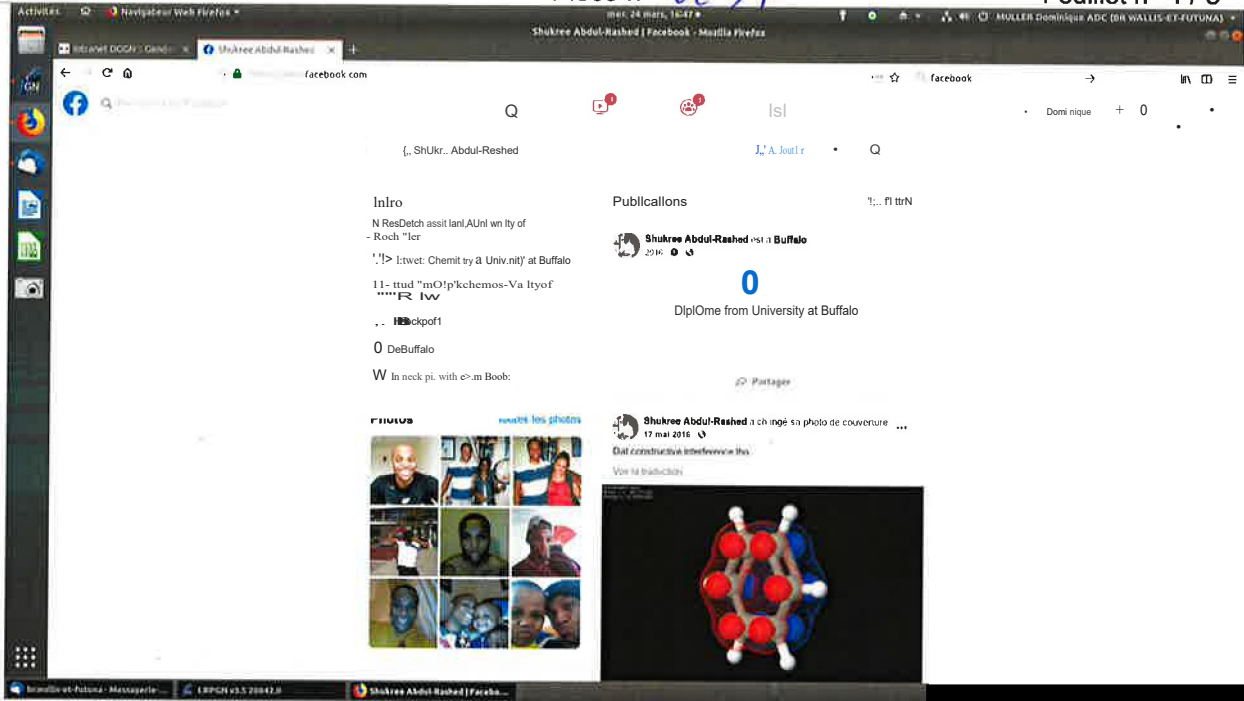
Activités Navigateur Web Firefox mer. 24 mars, 16:47 MULLER Dominique ADC (SR WALLIS-ET-FUTUNA)

Shukree Abdul-Rashed | Facebook - Mozilla Firefox

Intranet DGGN : Gende Shukree Abdul-Rashed

facebook.com

facebook

Dominique + 0

{,, ShUkr.. Abdul-Reshed J,' A. Joutl r

Inlro

N ResDetch assit lanl,AUnl wn lty of - Roch "ler

'.'!> l:twet: Chemit try a Univ.nit)' at Buffalo

11- ttud "mO!p'kchemos-Va ltyof """R lw

,. HBckpof1

0 DeBuffalo

W In neck pi. with e>.m Boob:

Photos Toutes les photos

Publlcallons !;.. f'l ttrN

Shukree Abdul-Rashed est à Buffalo
2016

0

DlplOme from University at Buffalo

Partager

Shukree Abdul-Rashed a changé sa photo de couverture
17 mai 2016

Dat constructive interference tho

Voir la traduction

Wallis-et-Futuna - Messagerie LRPGN v3.5 20842.0 Shukree Abdul-Rashed | Faceb...

Feuillet n° 1 / 3